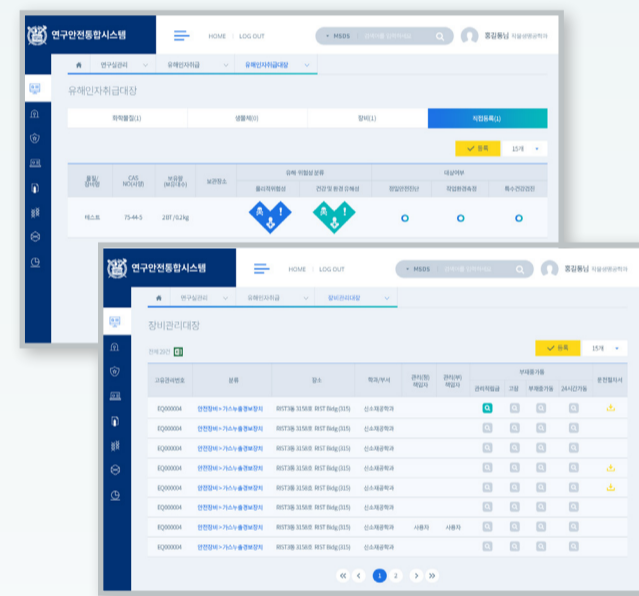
연구안전통합시스템

HOME | LOG OUT

MSDS 검색어를 입력하세요

홍길동님 자율생명공학자

연구실관리 | 유해인자취급 | 유해인자취급대장

유해인자취급대장

화학물질(1) | 생물체(0) | 장비(1) | 직접등록(1)

등록 | 15개

| 물질/장비명 | CAS NO(시약) | 보유량(최대/최소) | 보관장소 | 물리적위험성 | 건강 및 환경 유해성 | 정밀안전진단 | 작업환경측정 | 특수건강검진 |
|---|---|---|---|---|---|---|---|---|
| 테스트 | 75-44-5 | 20T/0.2kg | | | | | | |

연구안전통합시스템

HOME | LOG OUT

MSDS 검색어를 입력하세요

홍길동님 자율생명공학자

연구실관리 | 유해인자취급 | 장비관리대장

장비관리대장

전체(82)

등록 | 15개

| 고유관리번호 | 분류 | 장소 | 학과/부서 | 관리(정)책임자 | 관리(부)책임자 | 관리직원글 | 고장 | 부대물기원 | 24시간가동 | 운전필지서 |
|---|---|---|---|---|---|---|---|---|---|---|
| EQ000004 | 안전장비 > 가스누출경보장치 | RIST3동 3158호 RIST Bldg(315) | 신소재공학과 | | | | | | | |
| EQ000004 | 안전장비 > 가스누출경보장치 | RIST3동 3158호 RIST Bldg(315) | 신소재공학과 | | | | | | | |
| EQ000004 | 안전장비 > 가스누출경보장치 | RIST3동 3158호 RIST Bldg(315) | 신소재공학과 | | | | | | | |
| EQ000004 | 안전장비 > 가스누출경보장치 | RIST3동 3158호 RIST Bldg(315) | 신소재공학과 | | | | | | | |
| EQ000004 | 안전장비 > 가스누출경보장치 | RIST3동 3158호 RIST Bldg(315) | 신소재공학과 | | | | | | | |
| EQ000004 | 안전장비 > 가스누출경보장치 | RIST3동 3158호 RIST Bldg(315) | 신소재공학과 | | | | | | | |
| EQ000004 | 안전장비 > 가스누출경보장치 | RIST3동 3158호 RIST Bldg(315) | 신소재공학과 | 사용자 | 사용자 | | | | | |
| EQ000004 | 안전장비 > 가스누출경보장치 | RIST3동 3158호 RIST Bldg(315) | 신소재공학과 | | | | | | | |

1 2